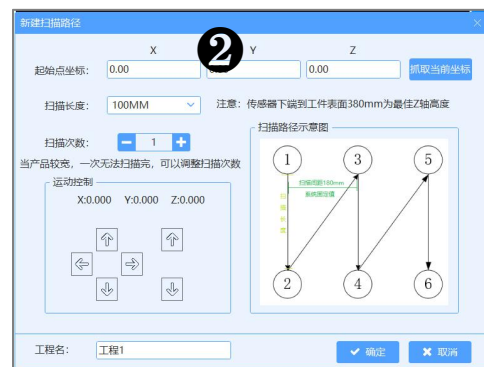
新建扫描路径

X Y Z

起始点坐标: 0.00 0.00 0.00 抓取当前坐标

❷

扫描长度: 100MM 注意: 传感器下端到工件表面380mm为最佳Z轴高度

扫描次数: − 1 +

当产品较宽，一次无法扫描完，可以调整扫描次数

运动控制

X:0.000 Y:0.000 Z:0.000

扫描路径示意图

1 3 5

扫描宽度180mm

系统固定值

扫描长度

2 4 6

工程名: 工程1

确定 取消